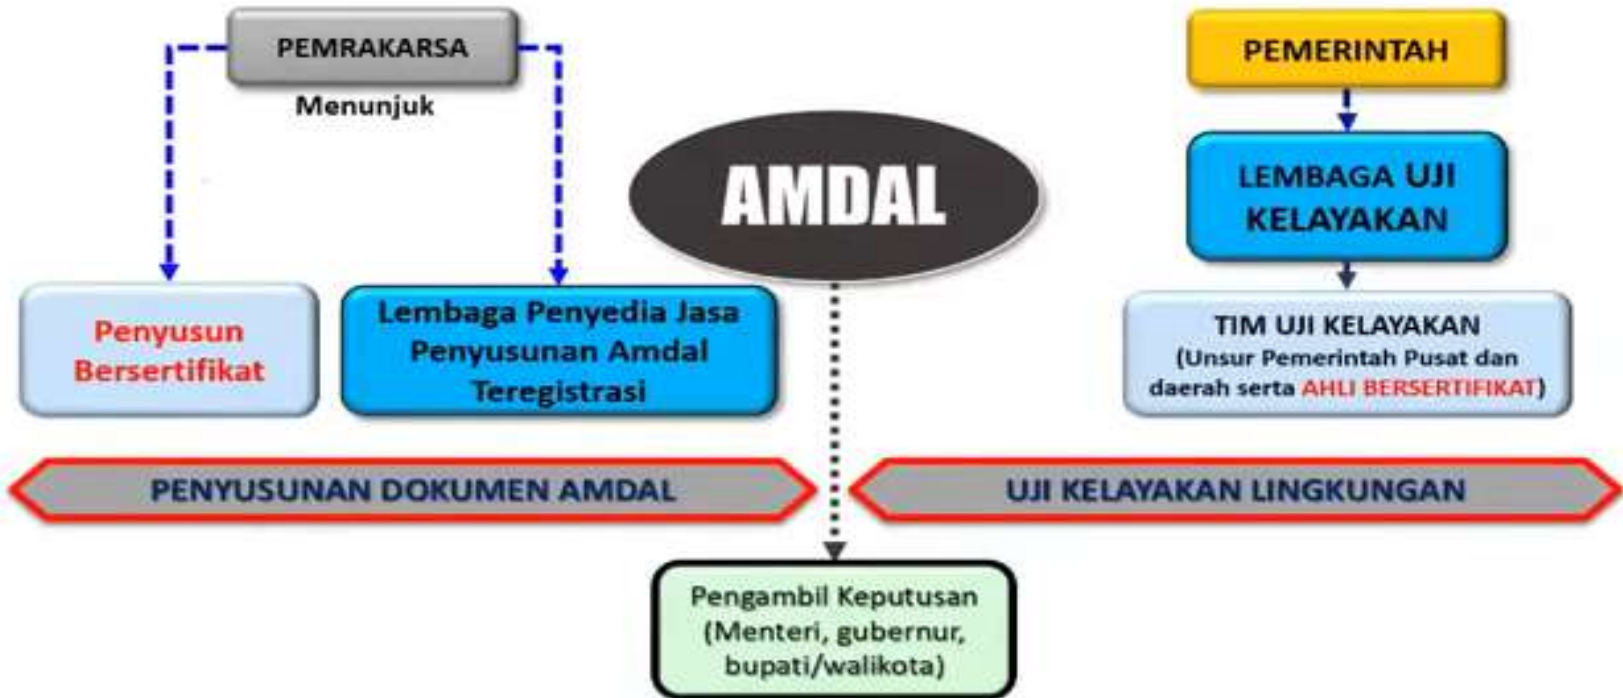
PEMRAKARSA

Menunjuk

AMDAL

PEMERINTAH

LEMBAGA UJI KELAYAKAN

Penyusun Bersertifikat

Lembaga Penyedia Jasa Penyusunan Amdal Teregistrasi

TIM UJI KELAYAKAN (Unsur Pemerintah Pusat dan daerah serta AHLI BERSERTIFIKAT)

PENYUSUNAN DOKUMEN AMDAL

UJI KELAYAKAN LINGKUNGAN

Pengambil Keputusan (Menteri, gubernur, bupati/walikota)